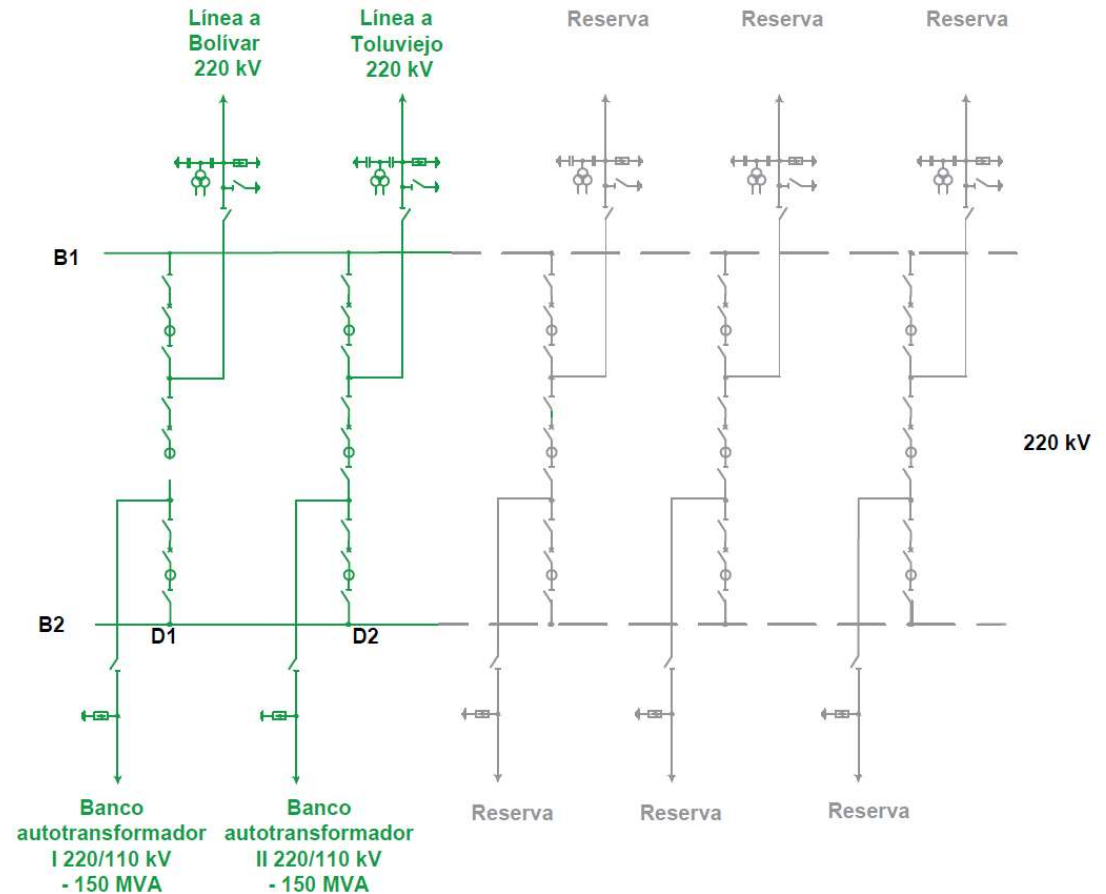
Línea a Bolívar 220 kV

Línea a Toluviejo 220 kV

Reserva

Reserva

Reserva

B1

220 kV

B2

D1

D2

Banco autotransformador I 220/110 kV - 150 MVA

Banco autotransformador II 220/110 kV - 150 MVA

Reserva

Reserva

Reserva